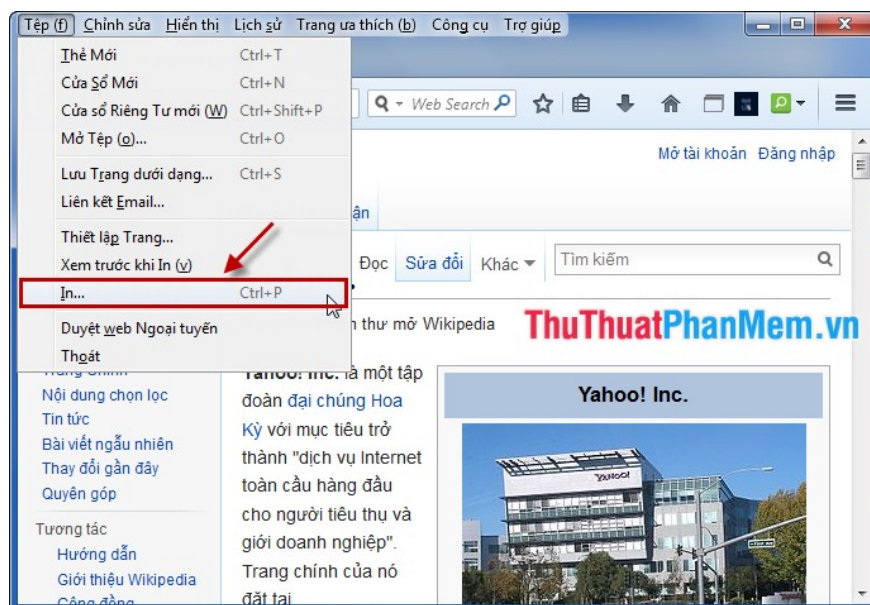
Tệp (f) Chỉnh sửa Hiển thị Lịch sử Trang ưa thích (b) Công cụ Trợ giúp

Thẻ Mới Ctrl+T
Cửa Sổ Mới Ctrl+N
Cửa sổ Riêng Tư mới (W) Ctrl+Shift+P
Mở Tệp (o)... Ctrl+O
Lưu Trang dưới dạng... Ctrl+S
Liên kết Email...
Thiết lập Trang...
Xem trước khi In (v)
In... Ctrl+P
Duyệt web Ngoại tuyến
Thoát

Web Search

Mở tài khoản Đăng nhập

ận

Đọc Sửa đổi Khác Tìm kiếm

n thư mở Wikipedia

ThuThuatPhanMem.vn

Nội dung chọn lọc
Tin tức
Bài viết ngẫu nhiên
Thay đổi gần đây
Quyên góp
Tương tác
Hướng dẫn
Giới thiệu Wikipedia
Cộng đồng

Yahoo! Inc. là một tập đoàn đại chúng Hoa Kỳ với mục tiêu trở thành "dịch vụ Internet toàn cầu hàng đầu cho người tiêu thụ và giới doanh nghiệp". Trang chính của nó đặt tại

Yahoo! Inc.

YAHOO!